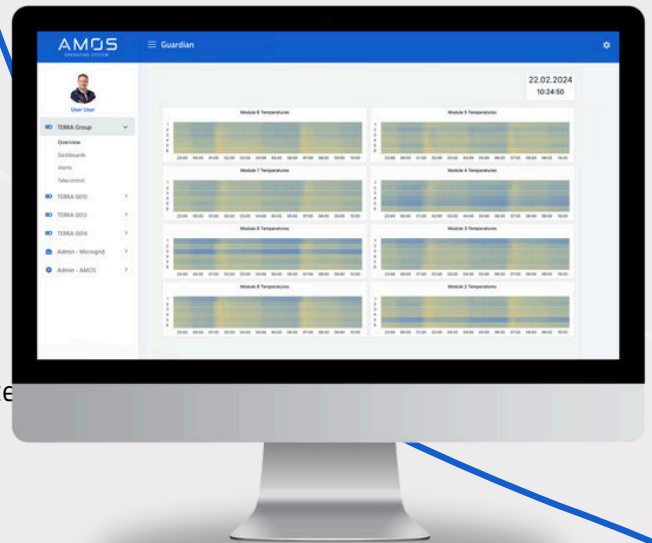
AMOS
OPERATING SYSTEM
Guardian
User User
TERRA Group
Overview
Dashboards
Alerts
Telecontrol
TERRA 0010
TERRA 0013
TERRA 0014
Admin - Microgrid
Admin - AMOS
22.02.2024
10:24:50
Module 8 Temperatures
Module 5 Temperatures
Module 7 Temperatures
Module 4 Temperatures
Module 6 Temperatures
Module 3 Temperatures
Module 8 Temperatures
Module 2 Temperatures